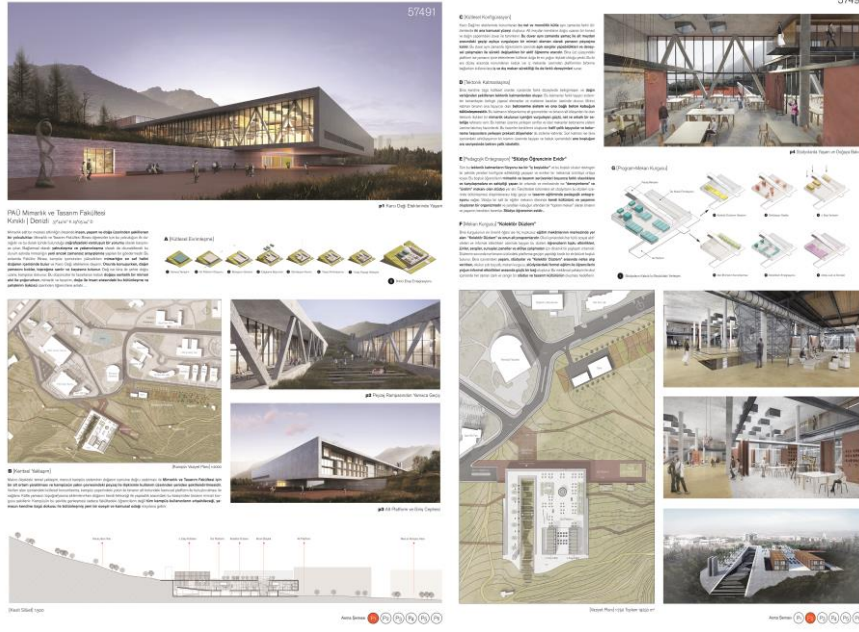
57491

PAÜ Mimarlık ve Tasarım Fakültesi
Kırıklı | Denizli

p1 Karcı Dağı Eteklerinde Yaşam

A [Kütlesel Evrimleşme]

B [Kentsel Yaklaşım]

p2 Peyzaj Rampasından Yamaca Geçiş

p3 Alt Platform ve Giriş Cephesi

C [Kütlesel Konfigürasyon]

D [Tektonik Kalmaşasıyla]

E [Pedagojik Entegrasyon] "Stüdyo Öğrencinin Evidir"

F [Mekan Kurgusu] "Kolektif Stüdyolar"

G [Program/Mekan Kurgusu]

p4 Stüdyolarda Yaşam ve Doğaya Bakış

Vaziyet Planı 1/500

Vaziyet Planı / Zemin Kat Planı 1/500

Paftalar P1 P2 P3 P4 P5 P6

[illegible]